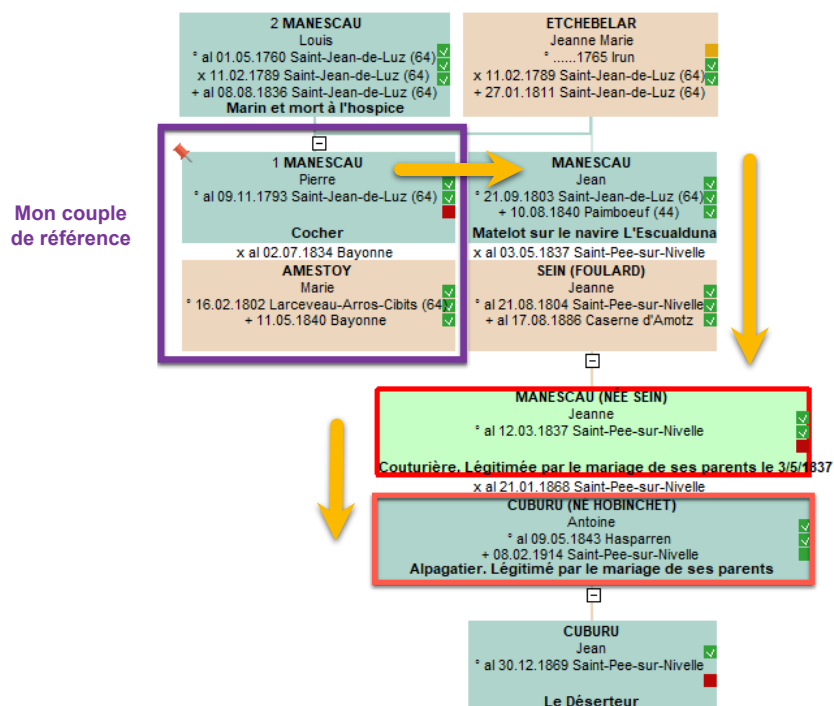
2 MANESCAU
Louis
° al 01.05.1760 Saint-Jean-de-Luz (64)
x 11.02.1789 Saint-Jean-de-Luz (64)
+ al 08.08.1836 Saint-Jean-de-Luz (64)
Marin et mort à l'hospice

ETCHEBELAR
Jeanne Marie
° ......1765 Irun
x 11.02.1789 Saint-Jean-de-Luz (64)
+ 27.01.1811 Saint-Jean-de-Luz (64)

Mon couple de référence

1 MANESCAU
Pierre
° al 09.11.1793 Saint-Jean-de-Luz (64)
Cocher

x al 02.07.1834 Bayonne

AMESTOY
Marie
° 16.02.1802 Larceveau-Arros-Cibits (64)
+ 11.05.1840 Bayonne

MANESCAU
Jean
° 21.09.1803 Saint-Jean-de-Luz (64)
+ 10.08.1840 Paimboeuf (44)
Matelot sur le navire L'Escualduna

x al 03.05.1837 Saint-Pee-sur-Nivelle

SEIN (FOULARD)
Jeanne
° al 21.08.1804 Saint-Pee-sur-Nivelle
+ al 17.08.1886 Caserne d'Amotz

MANESCAU (NÉE SEIN)
Jeanne
° al 12.03.1837 Saint-Pee-sur-Nivelle
Couturière. Légitimée par le mariage de ses parents le 3/5/1837

x al 21.01.1868 Saint-Pee-sur-Nivelle

CUBURU (NE HOBINCHET)
Antoine
° al 09.05.1843 Hasparren
+ 08.02.1914 Saint-Pee-sur-Nivelle
Alpagatier. Légitimé par le mariage de ses parents

CUBURU
Jean
° al 30.12.1869 Saint-Pee-sur-Nivelle
Le Déserteur